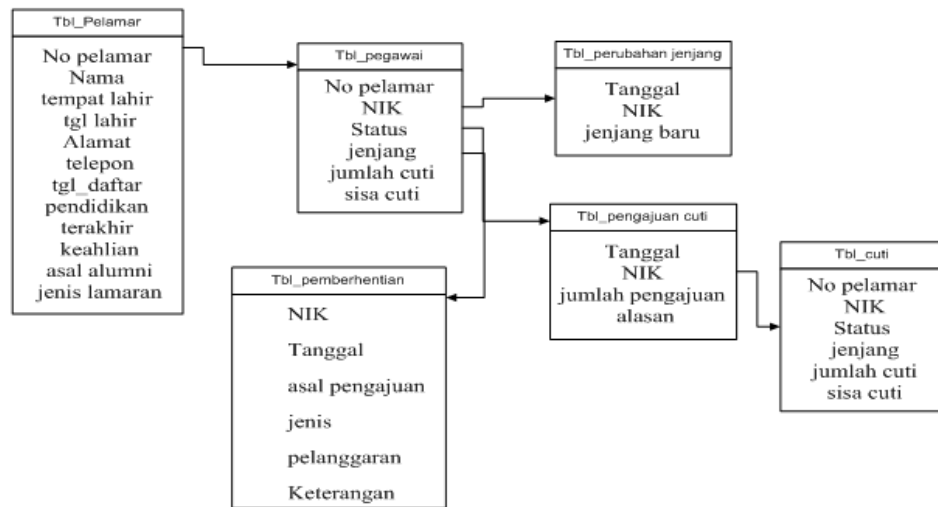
Tbl_Pelamar

No pelamar
Nama
tempat lahir
tgl lahir
Alamat
telepon
tgl_daftar
pendidikan
terakhir
keahlian
asal alumni
jenis lamaran

Tbl_pegawai

No pelamar
NIK
Status
jenjang
jumlah cuti
sisa cuti

Tbl_perubahan jenjang

Tanggal
NIK
jenjang baru

Tbl_pengajuan cuti

Tanggal
NIK
jumlah pengajuan
alasan

Tbl_cuti

No pelamar
NIK
Status
jenjang
jumlah cuti
sisa cuti

Tbl_pemberhentian

NIK
Tanggal
asal pengajuan
jenis
pelanggaran
Keterangan